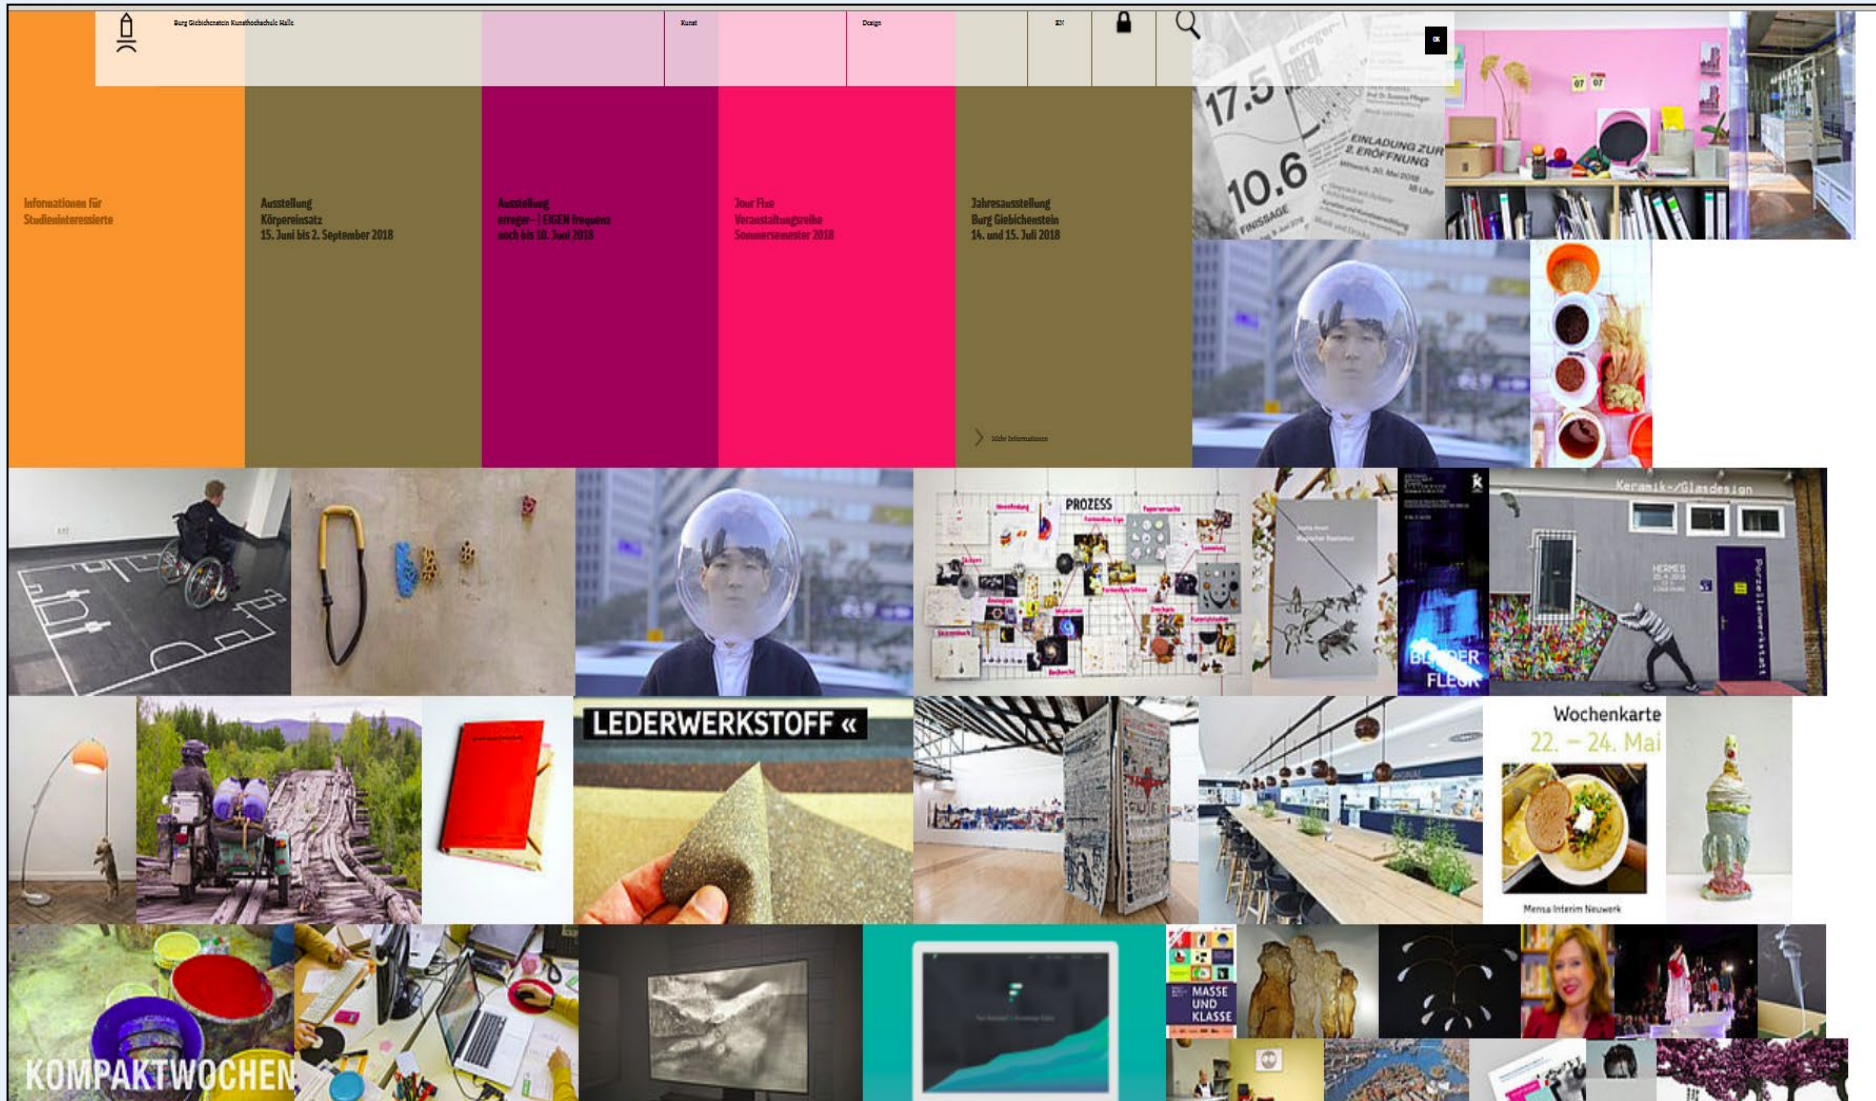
Burg Giebichenstein Kunsthochschule Halle

Kunst

Design

EN

OK

Informationen für Studieninteressierte

Ausstellung
Körpereinsatz
15. Juni bis 2. September 2018

Ausstellung
erreger– | EIGEN frequenz
noch bis 10. Juni 2018

Jour Fixe
Veranstaltungsreihe
Sommersemester 2018

Jahresausstellung
Burg Giebichenstein
14. und 15. Juli 2018

Mehr Informationen

17.5
10.6
FINISSAGE
EINLADUNG ZUR 2. ERÖFFNUNG

PROZESS

Keramik-/Glasdesign

BLINDER FLECK

LEDERWERKSTOFF «

Wochenkarte
22. – 24. Mai
Mensa Interim Neuwerk

KOMPAKTWOCHEN

MASSE UND KLASSE